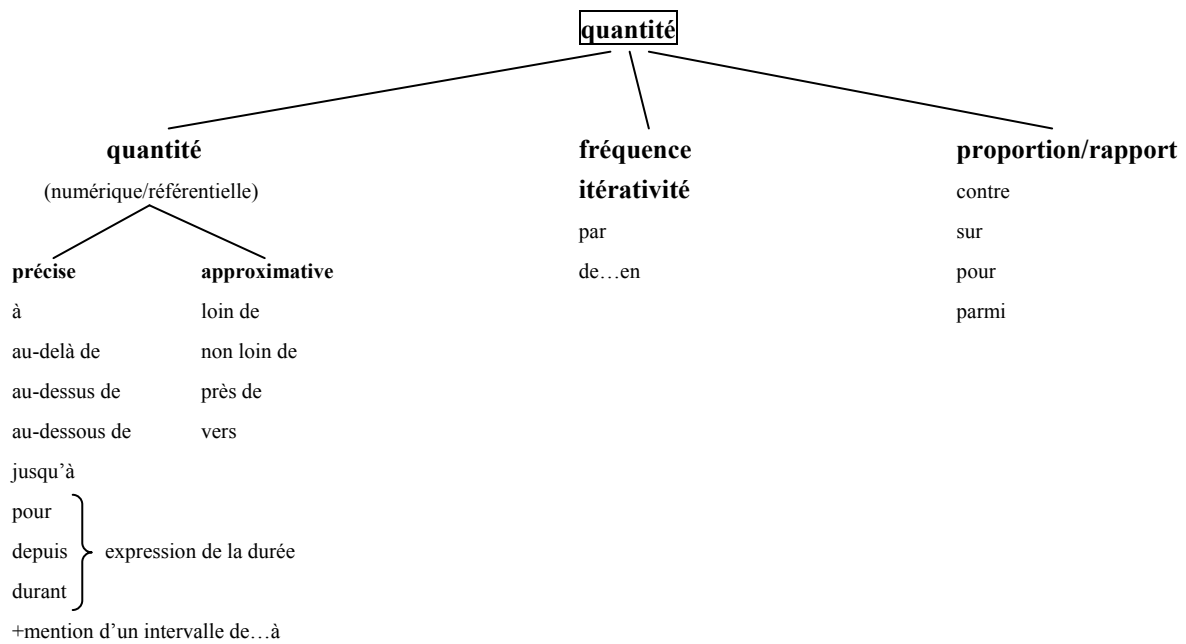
quantité

quantité
(numérique/référentielle)

précise
à
au-delà de
au-dessus de
au-dessous de
jusqu'à
pour
depuis
durant
expression de la durée
+mention d'un intervalle de…à

approximative
loin de
non loin de
près de
vers

fréquence
itérativité
par
de…en

proportion/rapport
contre
sur
pour
parmi